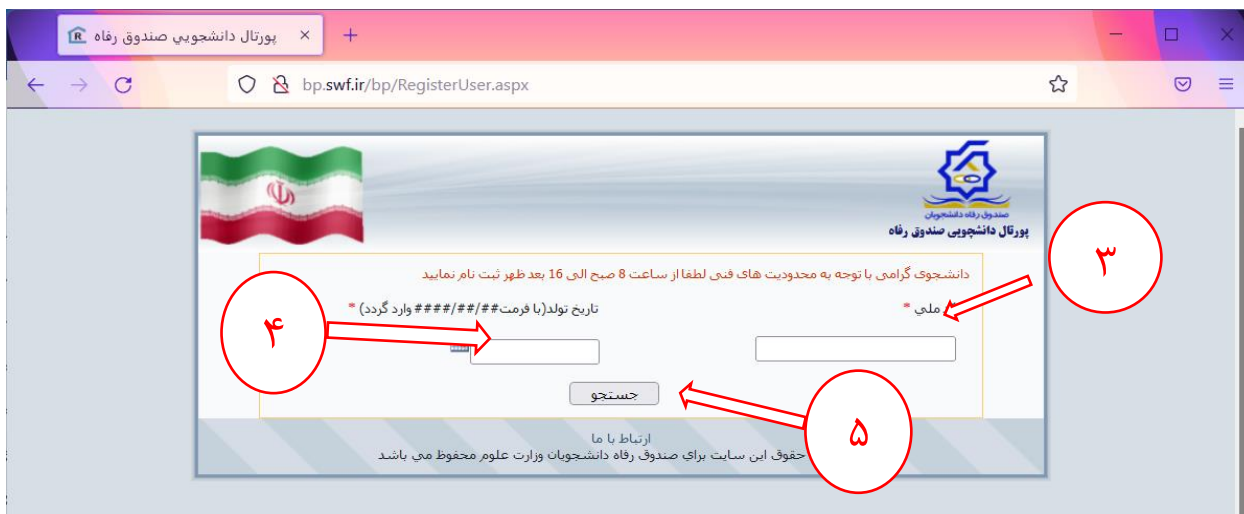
پورتال دانشجويي صندوق رفاه ×
+

bp.swf.ir/bp/RegisterUser.aspx

صندوق رفاه دانشجویان
پورتال دانشجویی صندوق رفاه

۳

دانشجوی گرامی با توجه به محدودیت های فنی لطفا از ساعت 8 صبح الی 16 بعد ظهر ثبت نام نمایید

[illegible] ملي *

تاريخ تولد(با فرمت##/##/#### وارد گردد) *

۴

جستجو

۵

ارتباط با ما
حقوق اين سايت براى صندوق رفاه دانشجويان وزارت علوم محفوظ مي باشد